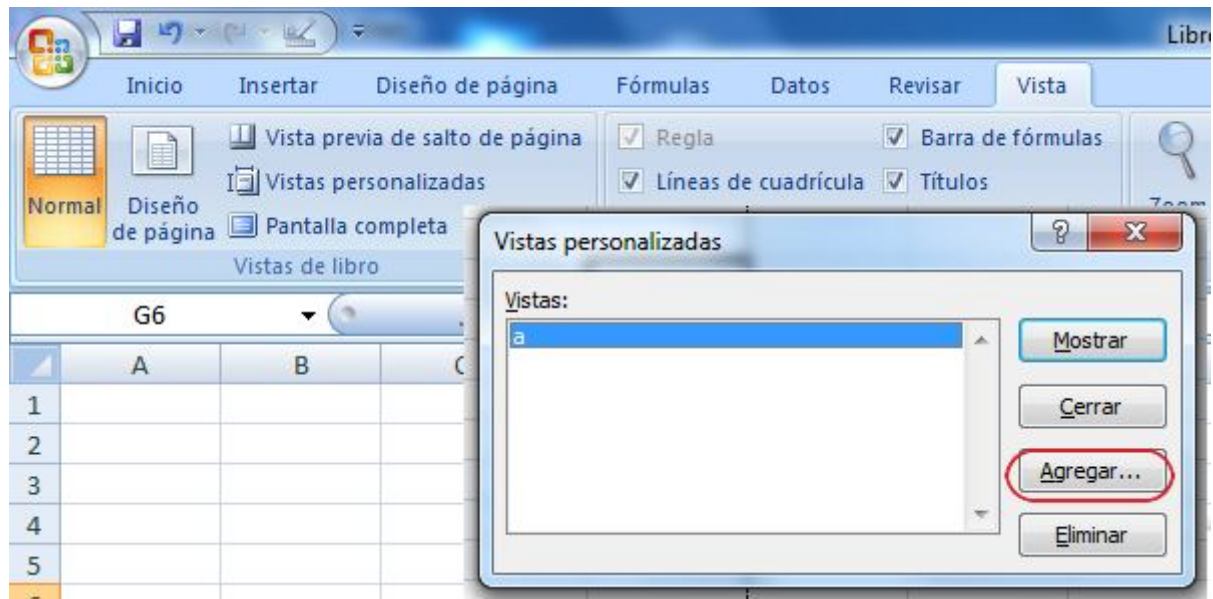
Libr

Inicio Insertar Diseño de página Fórmulas Datos Revisar Vista

Normal Diseño de página Vista previa de salto de página Vistas personalizadas Pantalla completa

Vistas de libro

Regla Barra de fórmulas Líneas de cuadrícula Títulos

Zoom

G6

A B C

1
2
3
4
5

Vistas personalizadas

Vistas:

a

Mostrar
Cerrar
Agregar...
Eliminar